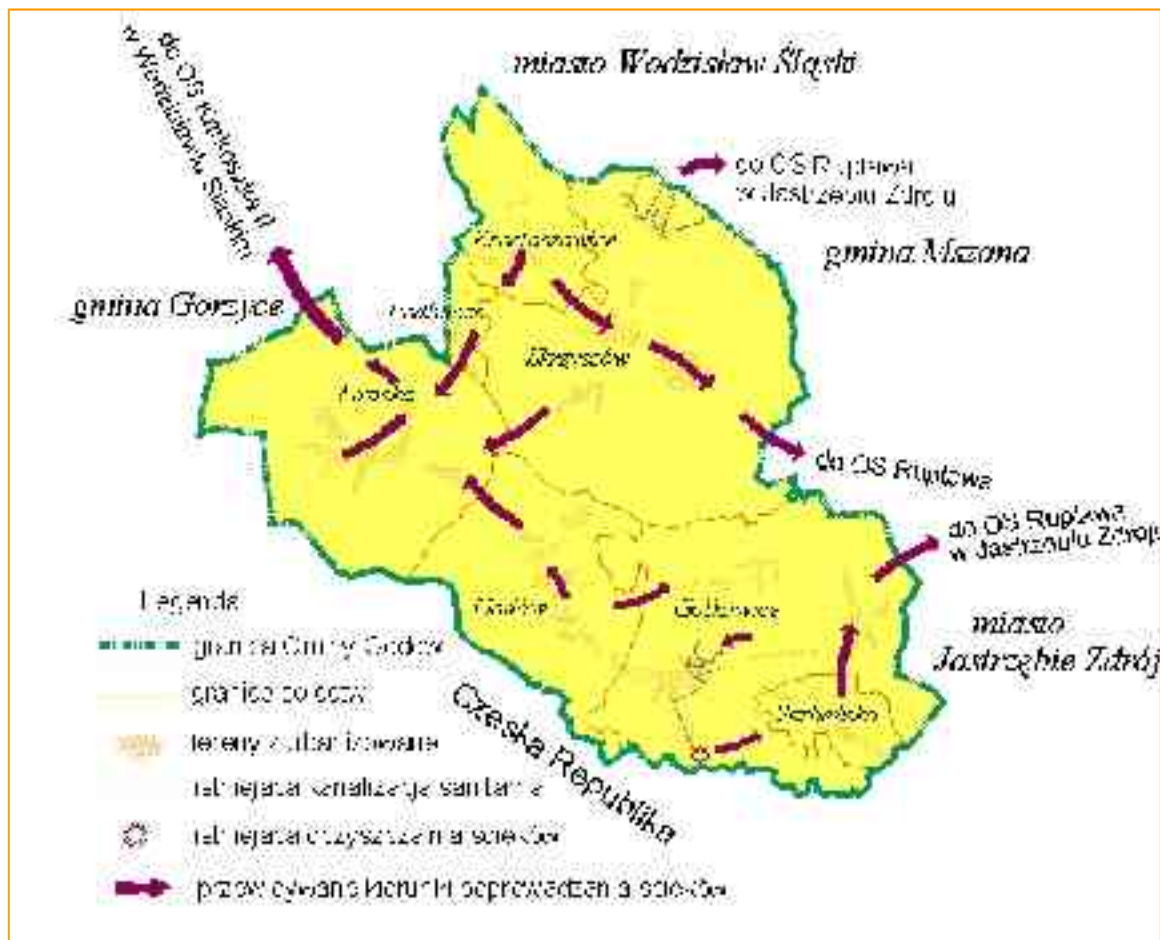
miasto Wodzisław Śląski

do OS Karkoszka II w Wodzisławiu Śląskim

do OS Rupienica w Jastrzębiu Zdroju

gmina Mszana

gmina Gorzyce

Krostoszowice

Podbucze

Skrzyszów

Turzyczka

do OS Ruptawa

do OS Ruptawa w Jastrzębiu Zdroju

Legenda

granica Gminy Godów

granice sołectw

tereny zurbanizowane

istniejąca kanalizacja sanitarna

istniejąca oczyszczalnia ścieków

przewidywane kierunki odprowadzenia ścieków

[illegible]

Gołkowice

Czeska Republika

miasto Jastrzębie Zdrój

Skrbeńsko